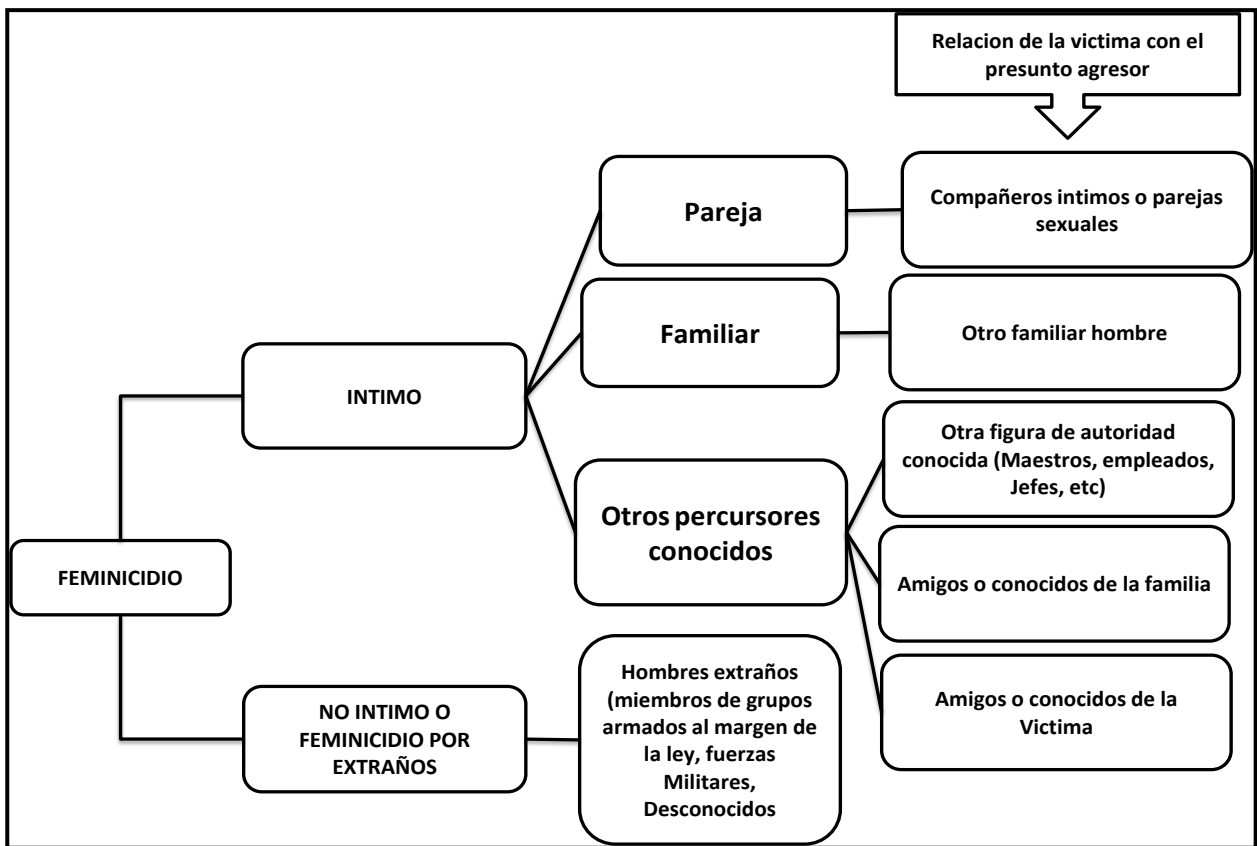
Relacion de la victima con el presunto agresor

FEMINICIDIO

INTIMO

Pareja

Compañeros intimos o parejas sexuales

Familiar

Otro familiar hombre

Otros percursores conocidos

Otra figura de autoridad conocida (Maestros, empleados, Jefes, etc)

Amigos o conocidos de la familia

Amigos o conocidos de la Victima

NO INTIMO O FEMINICIDIO POR EXTRAÑOS

Hombres extraños (miembros de grupos armados al margen de la ley, fuerzas Militares, Desconocidos